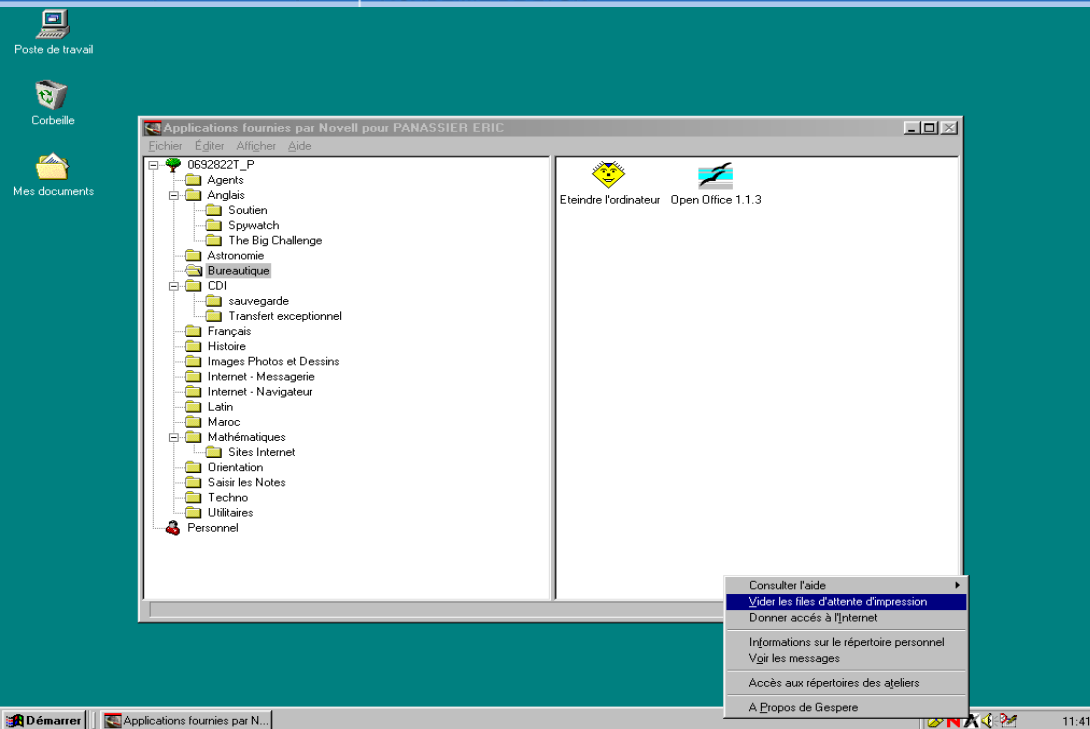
Poste de travail

Corbeille

Mes documents

Applications fournies par Novell pour PANASSIER ERIC

Fichier Éditer Afficher Aide

0692822T_P
Agents
Anglais
Soutien
Spywatch
The Big Challenge
Astronomie
Bureautique
CDI
sauvegarde
Transfert exceptionnel
Français
Histoire
Images Photos et Dessins
Internet - Messagerie
Internet - Navigateur
Latin
Maroc
Mathématiques
Sites Internet
Orientation
Saisir les Notes
Techno
Utilitaires
Personnel

Eteindre l'ordinateur

Open Office 1.1.3

Consulter l'aide
Vider les files d'attente d'impression
Donner accés à l'Internet
Informations sur le répertoire personnel
Voir les messages
Accès aux répertoires des ateliers
A Propos de Gespere

Démarrer

Applications fournies par N...

11:41